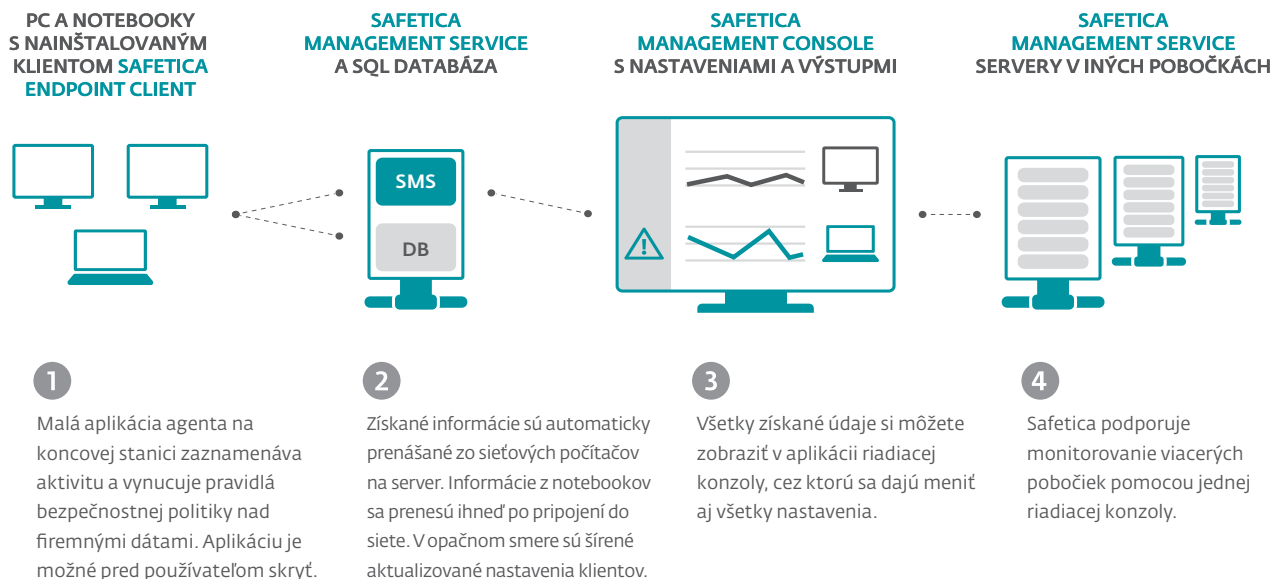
PC A NOTEBOOKY S NAINŠTALOVANÝM KLIENTOM SAFETICA ENDPOINT CLIENT

SAFETICA MANAGEMENT SERVICE A SQL DATABÁZA

SAFETICA MANAGEMENT CONSOLE S NASTAVENIAMI A VÝSTUPMI

SAFETICA MANAGEMENT SERVICE SERVERY V INÝCH POBOČKÁCH

SMS

DB

1

Malá aplikácia agenta na koncovej stanici zaznamenáva aktivitu a vynucuje pravidlá bezpečnostnej politiky nad firemnými dátami. Aplikáciu je možné pred používateľom skryť.

2

Získané informácie sú automaticky prenášané zo sieťových počítačov na server. Informácie z notebookov sa prenesú ihneď po pripojení do siete. V opačnom smere sú šírené aktualizované nastavenia klientov.

3

Všetky získané údaje si môžete zobraziť v aplikácii riadiacej konzoly, cez ktorú sa dajú meniť aj všetky nastavenia.

4

Safetica podporuje monitorovanie viacerých pobočiek pomocou jednej riadiacej konzoly.